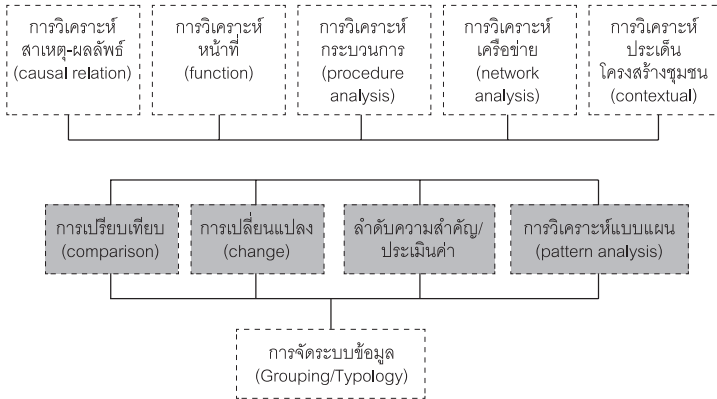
การวิเคราะห์สาเหตุ-ผลลัพธ์ (causal relation)

การวิเคราะห์หน้าที่ (function)

การวิเคราะห์กระบวนการ (procedure analysis)

การวิเคราะห์เครือข่าย (network analysis)

การวิเคราะห์ประเด็นโครงสร้างชุมชน (contextual)

การเปรียบเทียบ (comparison)

การเปลี่ยนแปลง (change)

ลำดับความสำคัญ/ประเมินค่า

การวิเคราะห์แบบแผน (pattern analysis)

การจัดระบบข้อมูล (Grouping/Typology)